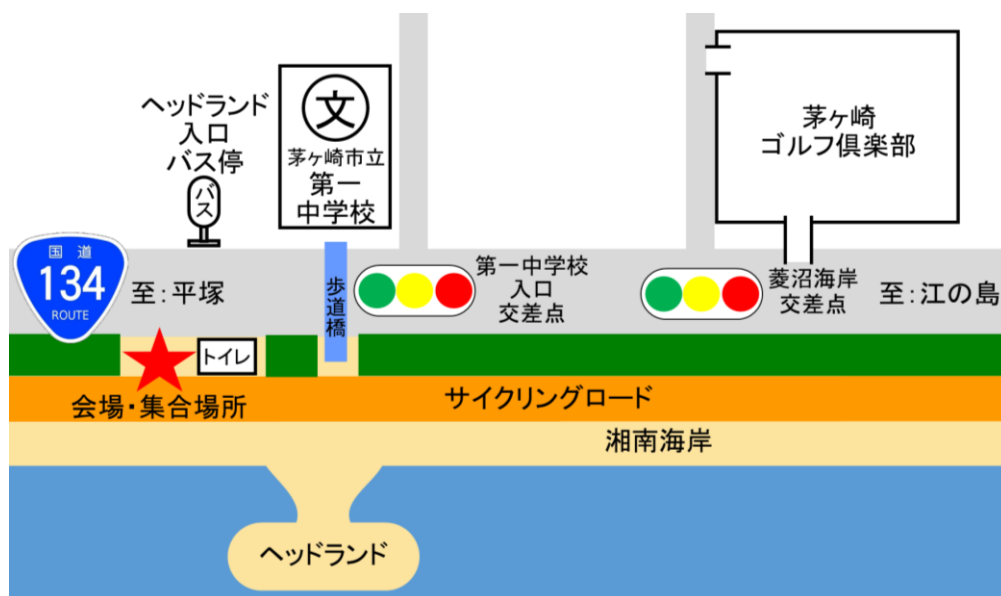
ヘッドランド
入口
バス停

バス

文
茅ヶ崎市立
第一
中学校

茅ヶ崎
ゴルフ倶楽部

国道
134
ROUTE

至：平塚

歩道橋

第一中学校
入口
交差点

菱沼海岸
交差点

至：江の島

トイレ

会場・集合場所

サイクリングロード

湘南海岸

ヘッドランド